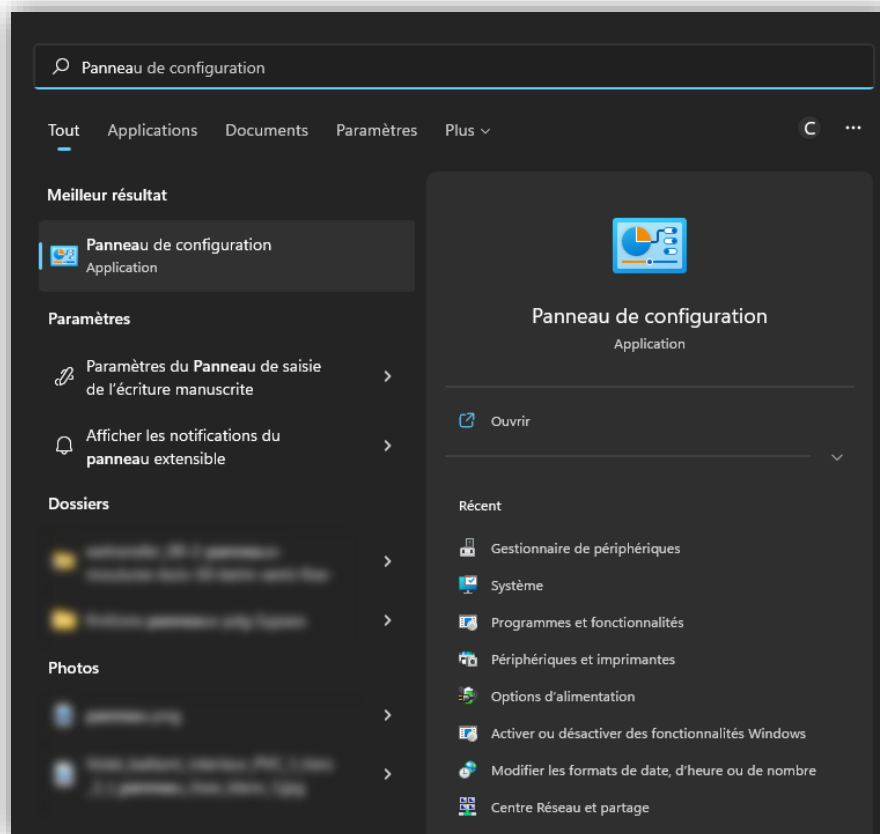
Panneau de configuration

Tout Applications Documents Paramètres Plus

C ...

Meilleur résultat

Panneau de configuration
Application

Paramètres

Paramètres du Panneau de saisie de l'écriture manuscrite

Afficher les notifications du panneau extensible

Dossiers

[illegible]

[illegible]

Photos

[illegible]

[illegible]

Panneau de configuration
Application

Ouvrir

Récent

Gestionnaire de périphériques

Système

Programmes et fonctionnalités

Périphériques et imprimantes

Options d'alimentation

Activer ou désactiver des fonctionnalités Windows

Modifier les formats de date, d'heure ou de nombre

Centre Réseau et partage